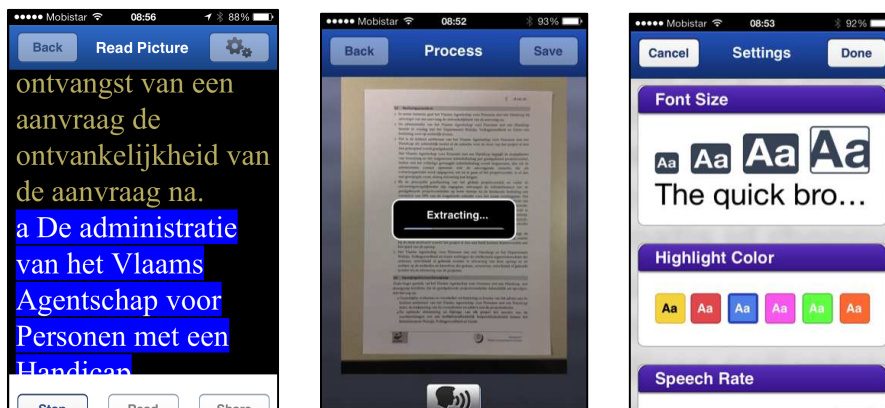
●●●●● Mobistar 08:56 88%
Back
Read Picture
ontvangst van een aanvraag de ontvankelijkheid van de aanvraag na.
a De administratie van het Vlaams Agentschap voor Personen met een Handicap
Stop
Read
Share

●●●●● Mobistar 08:52 93%
Back
Process
Save
Extracting...

●●●●● Mobistar 08:53 92%
Cancel
Settings
Done
Font Size
Aa Aa Aa Aa
The quick bro...
Highlight Color
Aa Aa Aa Aa Aa Aa
Speech Rate